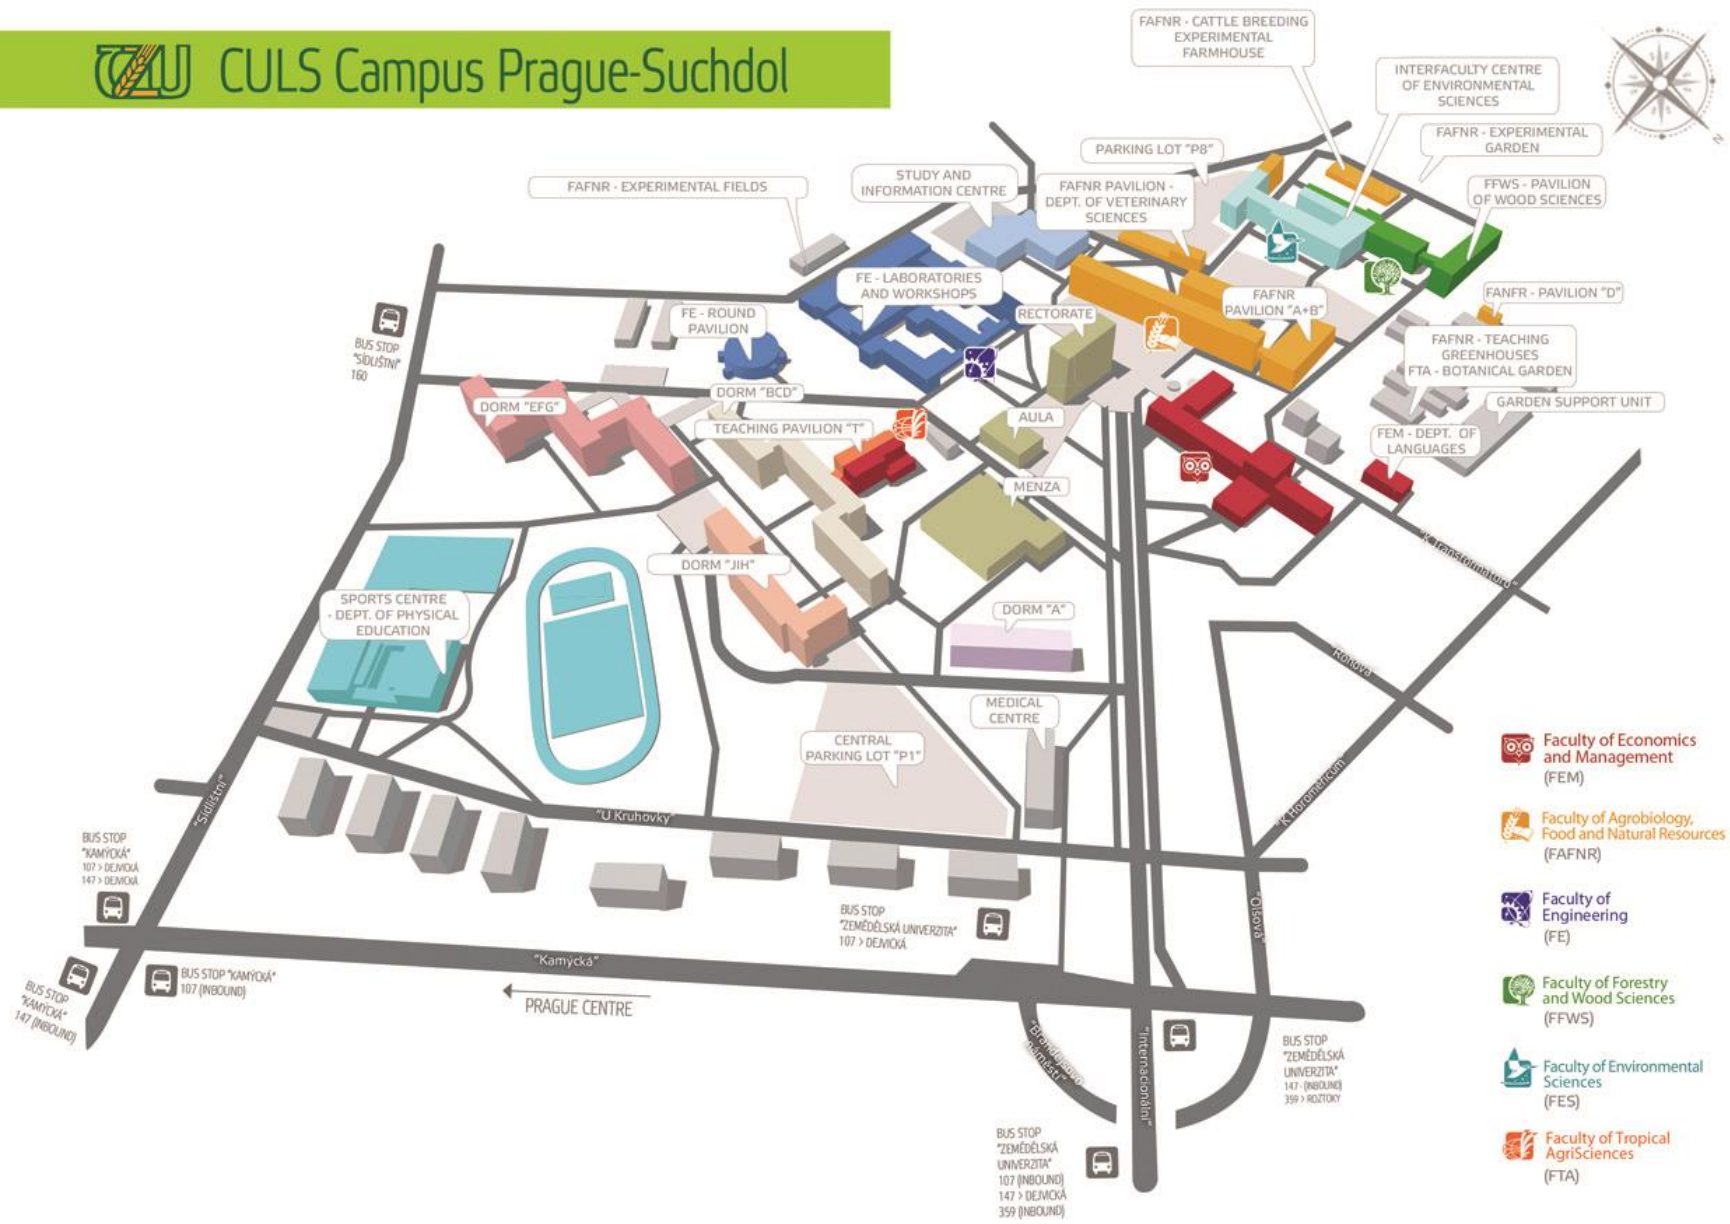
CZU CULS Campus Prague-Suchdol

FAFNR - CATTLE BREEDING EXPERIMENTAL FARMHOUSE

INTERFACULTY CENTRE OF ENVIRONMENTAL SCIENCES

FAFNR - EXPERIMENTAL GARDEN

PARKING LOT "P8"

FFWS - PAVILION OF WOOD SCIENCES

STUDY AND INFORMATION CENTRE

FAFNR PAVILION - DEPT. OF VETERINARY SCIENCES

FAFNR - EXPERIMENTAL FIELDS

FE - LABORATORIES AND WORKSHOPS

FAFNR PAVILION "A+B"

FANFR - PAVILION "D"

FE - ROUND PAVILION

RECTORATE

FAFNR - TEACHING GREENHOUSES FTA - BOTANICAL GARDEN

BUS STOP "SÍDLIŠTĚ" 160

DORM "BCD"

GARDEN SUPPORT UNIT

DORM "EFG"

TEACHING PAVILION "T"

AULA

FEM - DEPT. OF LANGUAGES

MENZA

"K Transformátoru"

DORM "JIH"

SPORTS CENTRE - DEPT. OF PHYSICAL EDUCATION

DORM "A"

"Rollova"

MEDICAL CENTRE

CENTRAL PARKING LOT "P1"

"Sídlištní"

"U Kruhovky"

"K Horoměřicům"

BUS STOP "KAMÝCKÁ" 107 > DEJVICKÁ 147 > DEJVICKÁ

BUS STOP "ZEMĚDĚLSKÁ UNIVERZITA" 107 > DEJVICKÁ

"Olšová"

"Kamýcká"

BUS STOP "KAMÝCKÁ" 147 (INBOUND)

BUS STOP "KAMÝCKÁ" 107 (INBOUND)

PRAGUE CENTRE

"Brandejsovo náměstí"

"Internacionální"

BUS STOP "ZEMĚDĚLSKÁ UNIVERZITA" 147 > (INBOUND) 359 > ROZTOKY

BUS STOP "ZEMĚDĚLSKÁ UNIVERZITA" 107 (INBOUND) 147 > DEJVICKÁ 359 (INBOUND)

Faculty of Economics and Management (FEM)

Faculty of Agrobiology, Food and Natural Resources (FAFNR)

Faculty of Engineering (FE)

Faculty of Forestry and Wood Sciences (FFWS)

Faculty of Environmental Sciences (FES)

Faculty of Tropical AgriSciences (FTA)